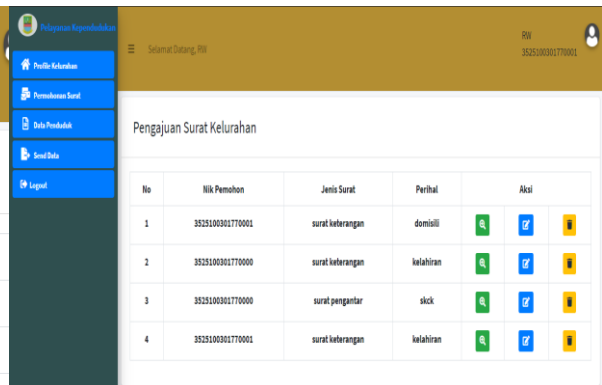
Pelayanan Kependudukan

Profile Kelurahan

Permohonan Surat

Data Penduduk

Send Data

Logout

Selamat Datang, RW

RW
3525100301770001

Pengajuan Surat Kelurahan

| No | Nik Pemohon | Jenis Surat | Perihal | Aksi |
|---|---|---|---|---|
| 1 | 3525100301770001 | surat keterangan | domisili | |
| 2 | 3525100301770000 | surat keterangan | kelahiran | |
| 3 | 3525100301770000 | surat pengantar | skck | |
| 4 | 3525100301770001 | surat keterangan | kelahiran | |